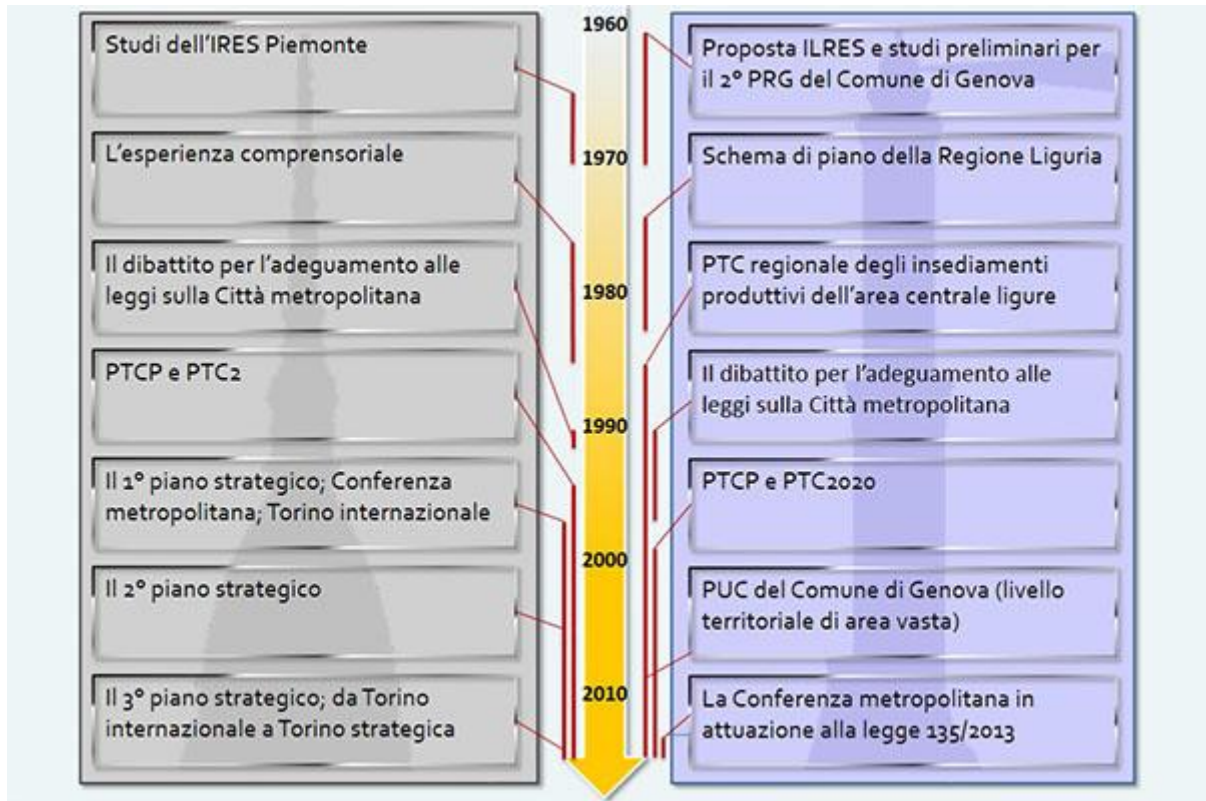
Studi dell'IRES Piemonte

L'esperienza comprensoriale

Il dibattito per l'adeguamento alle leggi sulla Città metropolitana

PTCP e PTC2

Il 1° piano strategico; Conferenza metropolitana; Torino internazionale

Il 2° piano strategico

Il 3° piano strategico; da Torino internazionale a Torino strategica

1960
1970
1980
1990
2000
2010

Proposta ILRES e studi preliminari per il 2° PRG del Comune di Genova

Schema di piano della Regione Liguria

PTC regionale degli insediamenti produttivi dell'area centrale ligure

Il dibattito per l'adeguamento alle leggi sulla Città metropolitana

PTCP e PTC2020

PUC del Comune di Genova (livello territoriale di area vasta)

La Conferenza metropolitana in attuazione alla legge 135/2013